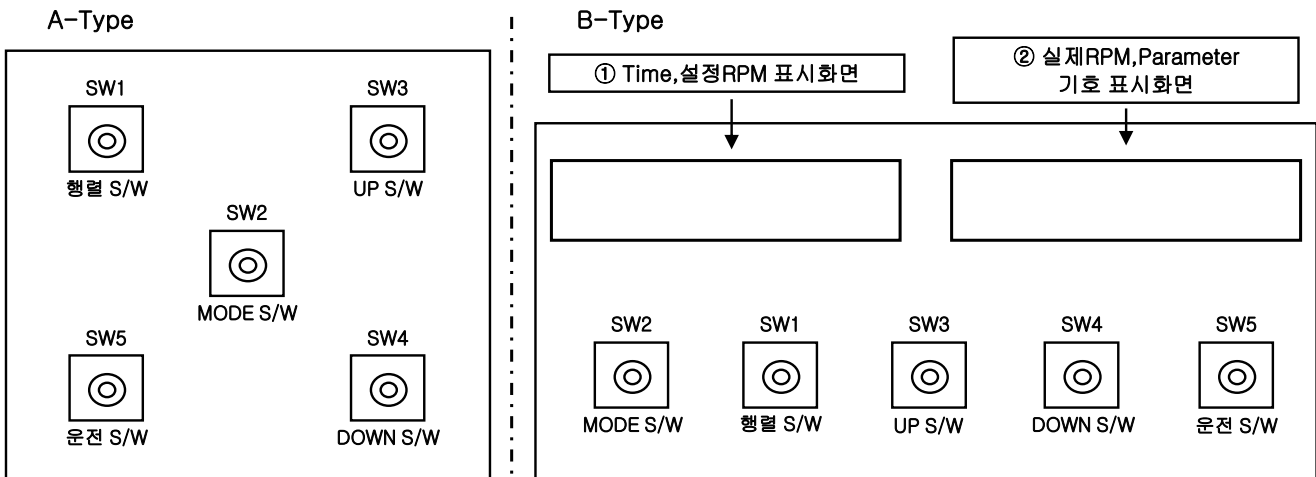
A-Type

SW1

행렬 S/W

SW3

UP S/W

SW2

MODE S/W

SW5

운전 S/W

SW4

DOWN S/W

B-Type

① Time,설정RPM 표시화면

② 실제RPM,Parameter 기호 표시화면

SW2

MODE S/W

SW1

행렬 S/W

SW3

UP S/W

SW4

DOWN S/W

SW5

운전 S/W